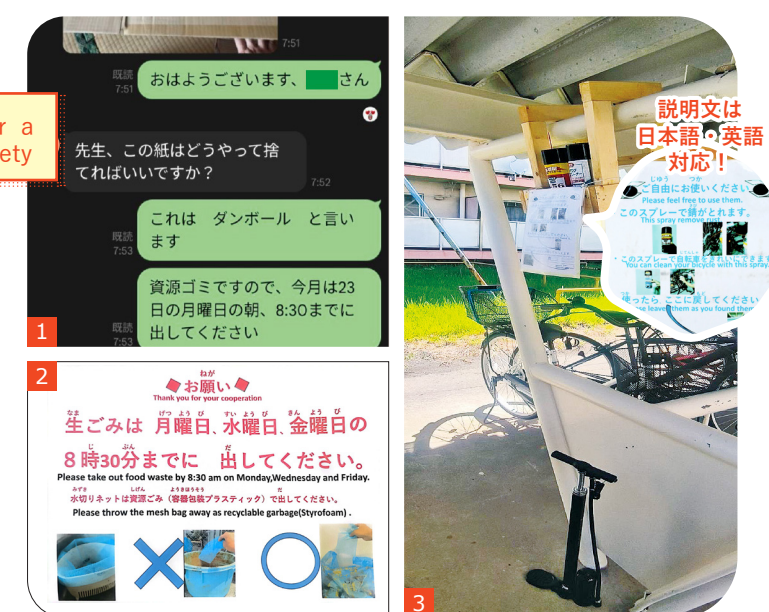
r a
ety

7:51

既読
7:51
おはようございます、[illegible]さん

先生、この紙はどうやって捨てればいいですか？
7:52

既読
7:53
これは　ダンボール　と言います

既読
7:53
資源ゴミですので、今月は23日の月曜日の朝、8:30までに出してください

1

2

お願い
Thank you for your cooperation

生ごみは 月曜日、水曜日、金曜日の
8時30分までに 出してください。
Please take out food waste by 8:30 am on Monday,Wednesday and Friday.
水切りネットは資源ごみ（容器包装プラスティック）で出してください。
Please throw the mesh bag away as recyclable garbage(Styrofoam) .

説明文は
日本語・英語
対応！

ご自由にお使いください
Please feel free to use them.
このスプレーで錆がとれます。
This spray remove rust
このスプレーで自転車をきれいにできます
You can clean your bicycle with this spray
使ったら ここに戻してください
Please leave them as you found them

3